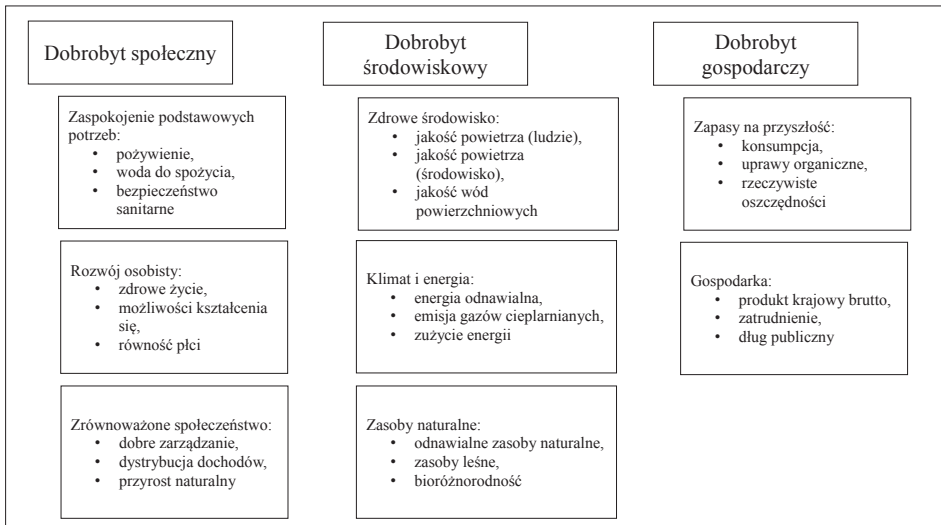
Dobrobyt społeczny

Zaspokojenie podstawowych potrzeb:
• pożywienie,
• woda do spożycia,
• bezpieczeństwo sanitarne

Rozwój osobisty:
• zdrowe życie,
• możliwości kształcenia się,
• równość płci

Zrównoważone społeczeństwo:
• dobre zarządzanie,
• dystrybucja dochodów,
• przyrost naturalny

Dobrobyt środowiskowy

Zdrowe środowisko:
• jakość powietrza (ludzie),
• jakość powietrza (środowisko),
• jakość wód powierzchniowych

Klimat i energia:
• energia odnawialna,
• emisja gazów cieplarnianych,
• zużycie energii

Zasoby naturalne:
• odnawialne zasoby naturalne,
• zasoby leśne,
• bioróżnorodność

Dobrobyt gospodarczy

Zapasy na przyszłość:
• konsumpcja,
• uprawy organiczne,
• rzeczywiste oszczędności

Gospodarka:
• produkt krajowy brutto,
• zatrudnienie,
• dług publiczny